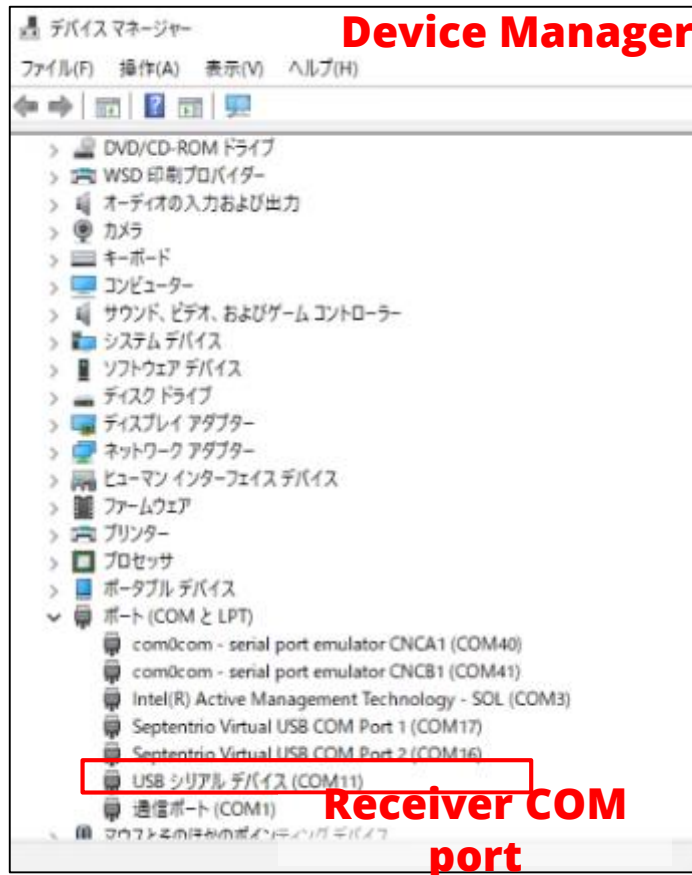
デバイス マネージャー

Device Manager

ファイル(F) 操作(A) 表示(V) ヘルプ(H)

DVD/CD-ROM ドライブ
WSD 印刷プロバイダー
オーディオの入力および出力
カメラ
キーボード
コンピューター
サウンド、ビデオ、およびゲーム コントローラー
システム デバイス
ソフトウェア デバイス
ディスク ドライブ
ディスプレイ アダプター
ネットワーク アダプター
ヒューマン インターフェイス デバイス
ファームウェア
プリンター
プロセッサ
ポータブル デバイス
ポート (COM と LPT)
com0com - serial port emulator CNCA1 (COM40)
com0com - serial port emulator CNCB1 (COM41)
Intel(R) Active Management Technology - SOL (COM3)
Septentrio Virtual USB COM Port 1 (COM17)
Septentrio Virtual USB COM Port 2 (COM16)
USB シリアル デバイス (COM11)
通信ポート (COM1)
マウスとそのほかのポインティング デバイス

Receiver COM port